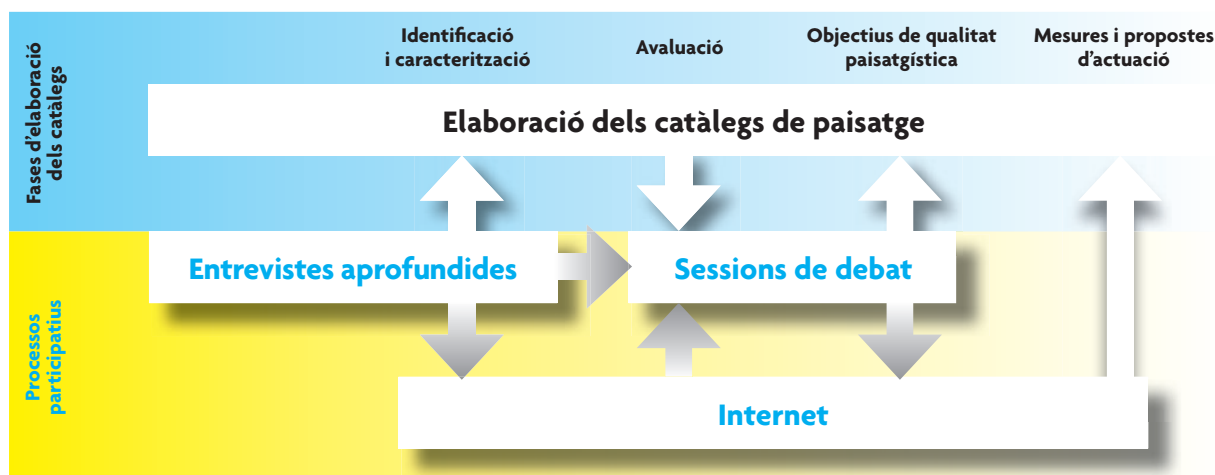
Fases d'elaboració dels catàlegs

Identificació i caracterització

Avaluació

Objectius de qualitat paisatgística

Mesures i propostes d'actuació

Elaboració dels catàlegs de paisatge

Processos participatius

Entrevistes aprofundides

Sessions de debat

Internet